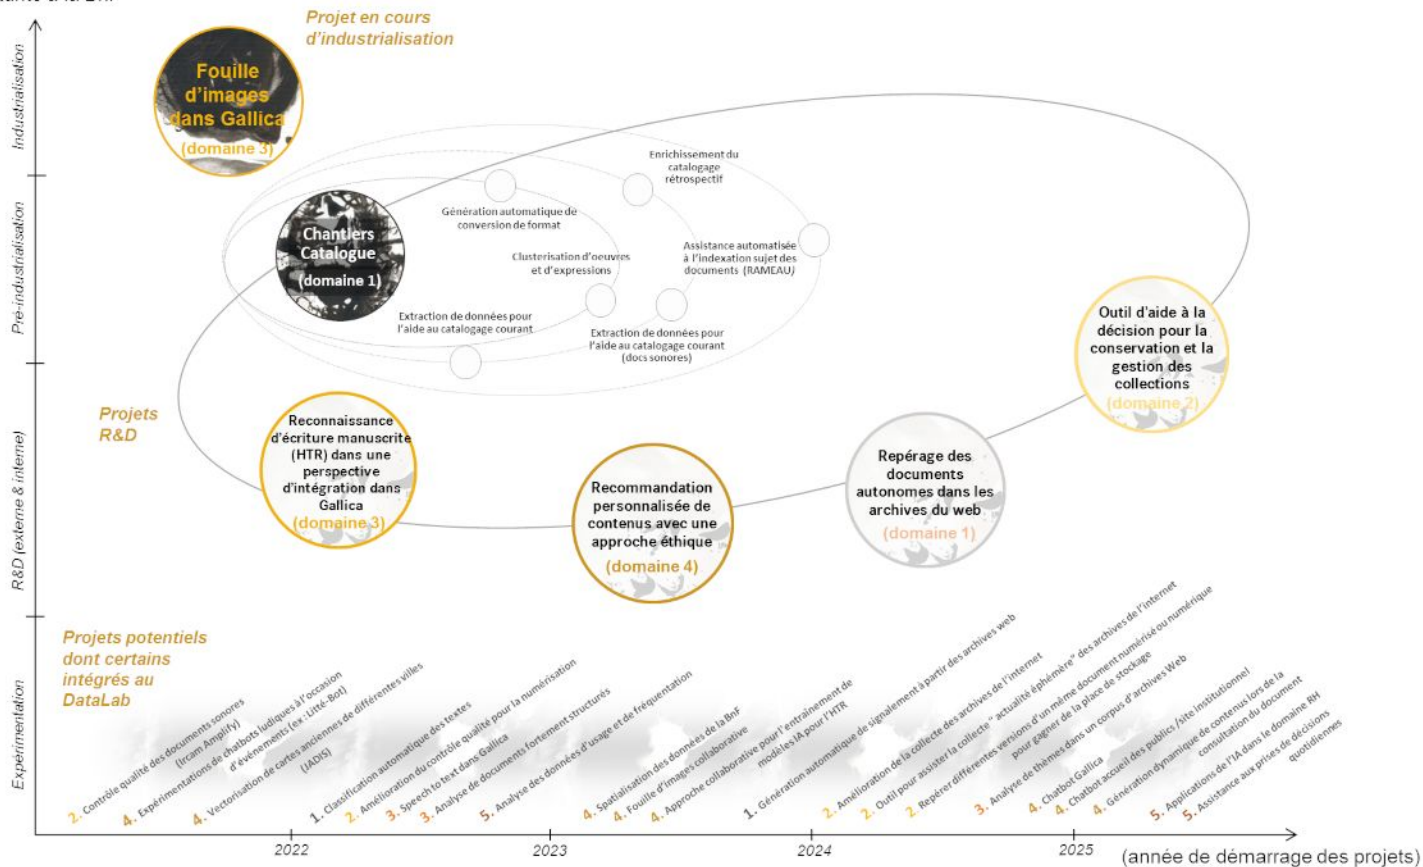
Projet en cours d'industrialisation

Industrialisation

Fouille d'images dans Gallica (domaine 3)

Pré-industrialisation

Enrichissement du catalogage rétrospectif

Génération automatique de conversion de format

Chantiers Catalogue (domaine 1)

Assistance automatisée à l'indexation sujet des documents (RAMEAU)

Clusterisation d'oeuvres et d'expressions

Extraction de données pour l'aide au catalogage courant

Extraction de données pour l'aide au catalogage courant (docs sonores)

Outil d'aide à la décision pour la conservation et la gestion des collections (domaine 2)

Projets R&D

R&D (externe & interne)

Reconnaissance d'écriture manuscrite (HTR) dans une perspective d'intégration dans Gallica (domaine 3)

Recommandation personnalisée de contenus avec une approche éthique (domaine 4)

Repérage des documents autonomes dans les archives du web (domaine 1)

Projets potentiels dont certains intégrés au DataLab

Expérimentation

2. Contrôle qualité des documents sonores (Ircam Amplify)
4. Expérimentations de chatbots ludiques à l'occasion d'événements (ex : Litté-Bot)
4. Vectorisation de cartes anciennes de différentes villes (IADIS)
1. Classification automatique des textes
2. Amélioration du contrôle qualité pour la numérisation
3. Speech to text dans Gallica
3. Analyse de documents fortement structurés
5. Analyse des données d'usage et de fréquentation
4. Spatialisation des données de la BnF
4. Fouille d'images collaborative
4. Approche collaborative pour l'entrainement de modèles IA pour l'HTR
1. Génération automatique de signalement à partir des archives web
2. Amélioration de la collecte des archives de l'internet
2. Outil pour assister la collecte " actualité éphémère" des archives de l'internet
2. Repérer différentes versions d'un même document numérisé ou numérique pour gagner de la place de stockage
3. Analyse de thèmes dans un corpus d'archives Web
4. Chatbot Gallica
4. Chatbot accueil des publics /site institutionnel
4. Génération dynamique de contenus lors de la consultation du document
5. Applications de l'IA dans le domaine RH
5. Assistance aux prises de décisions quotidiennes

2022
2023
2024
2025
(année de démarrage des projets)